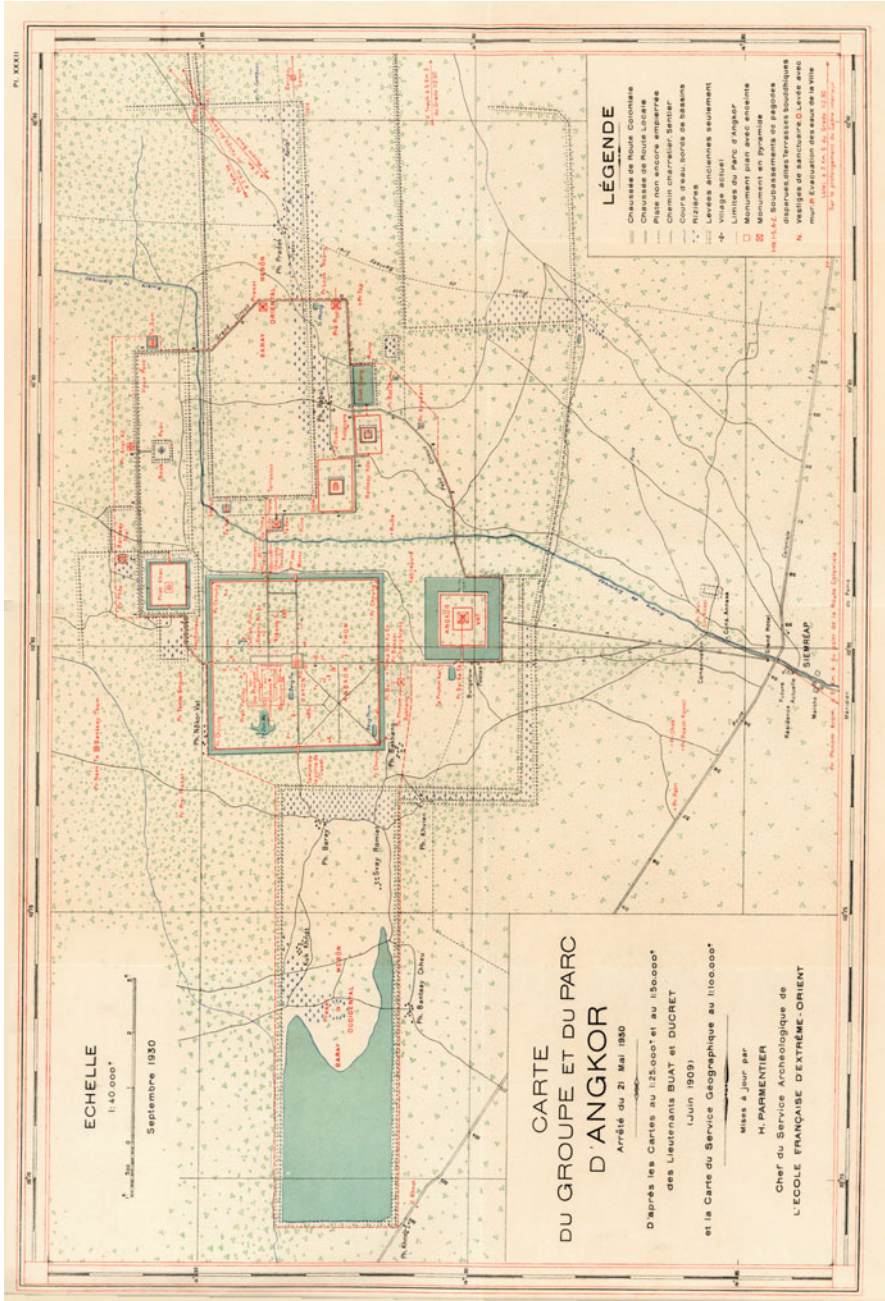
Pl. XXXII

LÉGENDE

Chaussée de Route Coloniale
Chaussée de Route Locale
Piste non encore empierrée
Chemin charretier. Sentier
Cours d'eau, bords de bassins
Rizières
Levées anciennes seulement
Village actuel
Limites du Parc d'Angkor
Monument plan avec enceinte
Monument en pyramide
Soubassements de pagodes disparues, des terrasses bouddhiques
Vestiges de sanctuaire. Levée avec mur
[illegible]

BARAY ORIENTAL

ANGKOR VAT

ANGKOR THOM

SIEMRÉAP

BARAY OCCIDENTAL

Ph. Baray
Ph. Khnar
Ph. Sbay Bomiek
Ph. Bantaey Chhéu
Ph. Pradak
Ph. Nokor Krau

ECHELLE
1:40.000e
Septembre 1930

CARTE
DU GROUPE ET DU PARC
D'ANGKOR
Arrêté du 21 Mai 1930

D'après les Cartes au 1:25.000e et au 1:50.000e
des Lieutenants BUAT et DUCRET
(Juin 1909)
et la Carte du Service Géographique au 1:100.000e

Mises à jour par
H. PARMENTIER
Chef du Service Archéologique de
L'ECOLE FRANÇAISE D'EXTRÊME-ORIENT